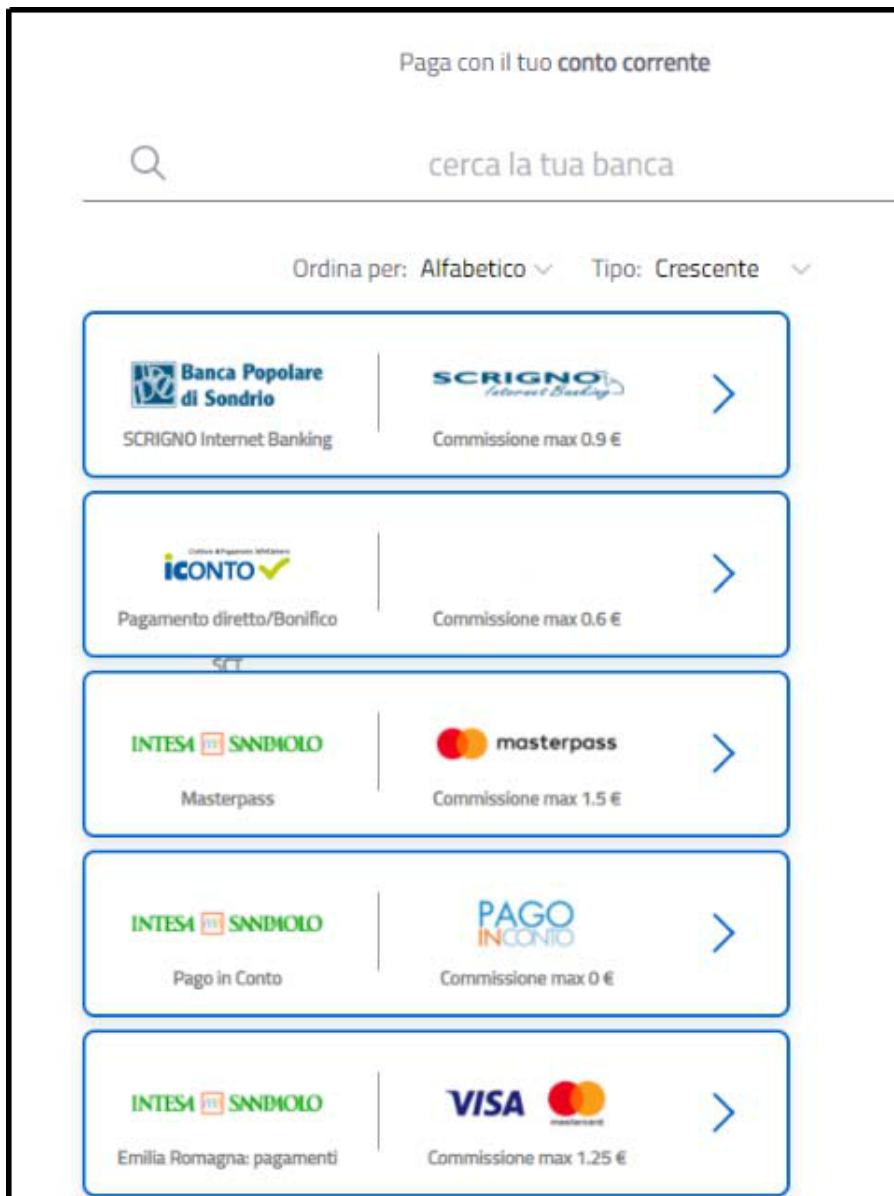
Paga con il tuo **conto corrente**

cerca la tua banca

Ordina per: Alfabetico Tipo: Crescente

Banca Popolare di Sondrio
SCRIGNO Internet Banking
SCRIGNO Internet Banking
Commissione max 0.9 €

ICONTO
Pagamento diretto/Bonifico SCT
Commissione max 0.6 €

INTESA SANPAOLO
Masterpass
masterpass
Commissione max 1.5 €

INTESA SANPAOLO
Pago in Conto
PAGO IN CONTO
Commissione max 0 €

INTESA SANPAOLO
Emilia Romagna: pagamenti
VISA mastercard
Commissione max 1.25 €